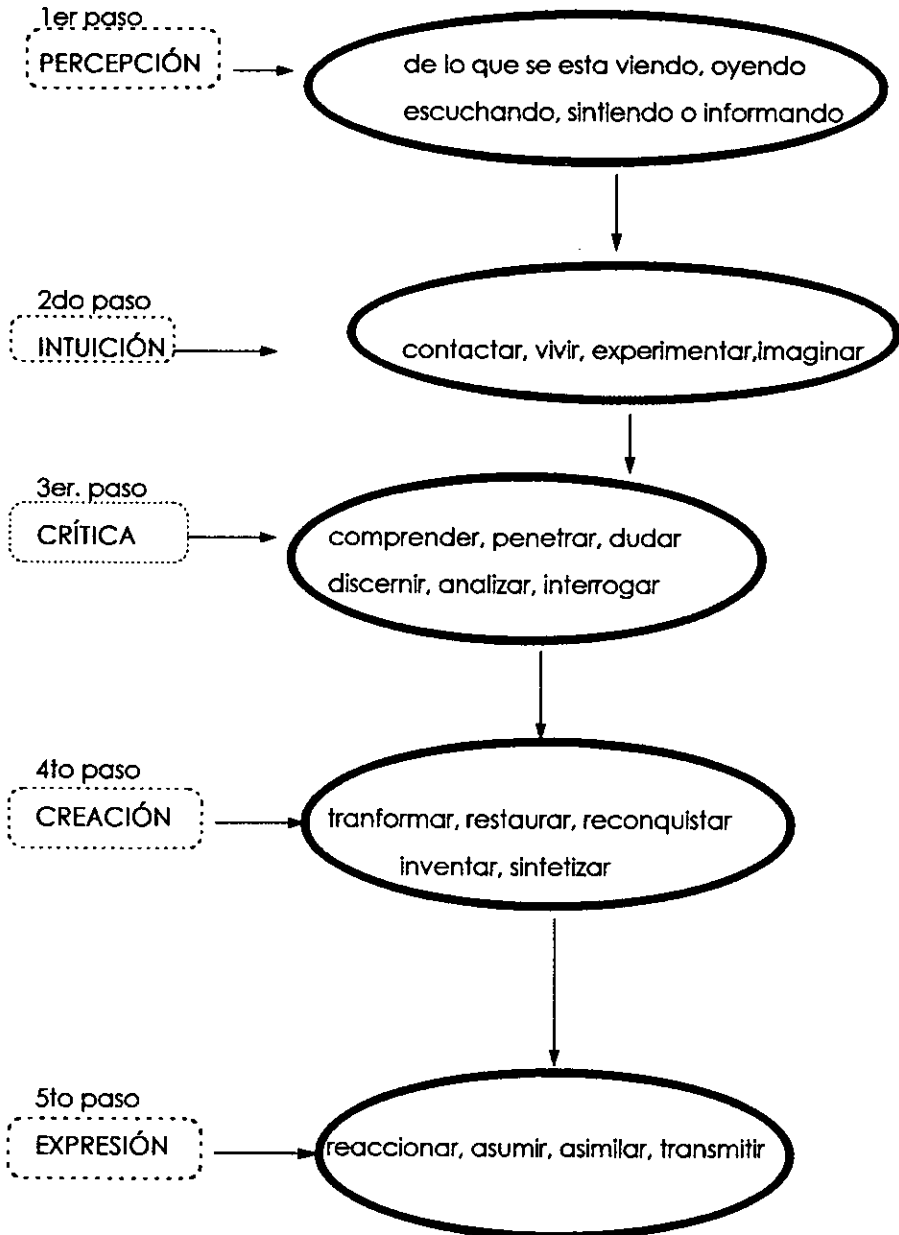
1er paso
PERCEPCIÓN

de lo que se esta viendo, oyendo escuchando, sintiendo o informando

2do paso
INTUICIÓN

contactar, vivir, experimentar,imaginar

3er. paso
CRÍTICA

comprender, penetrar, dudar discernir, analizar, interrogar

4to paso
CREACIÓN

tranformar, restaurar, reconquistar inventar, sintetizar

5to paso
EXPRESIÓN

reaccionar, asumir, asimilar, transmitir